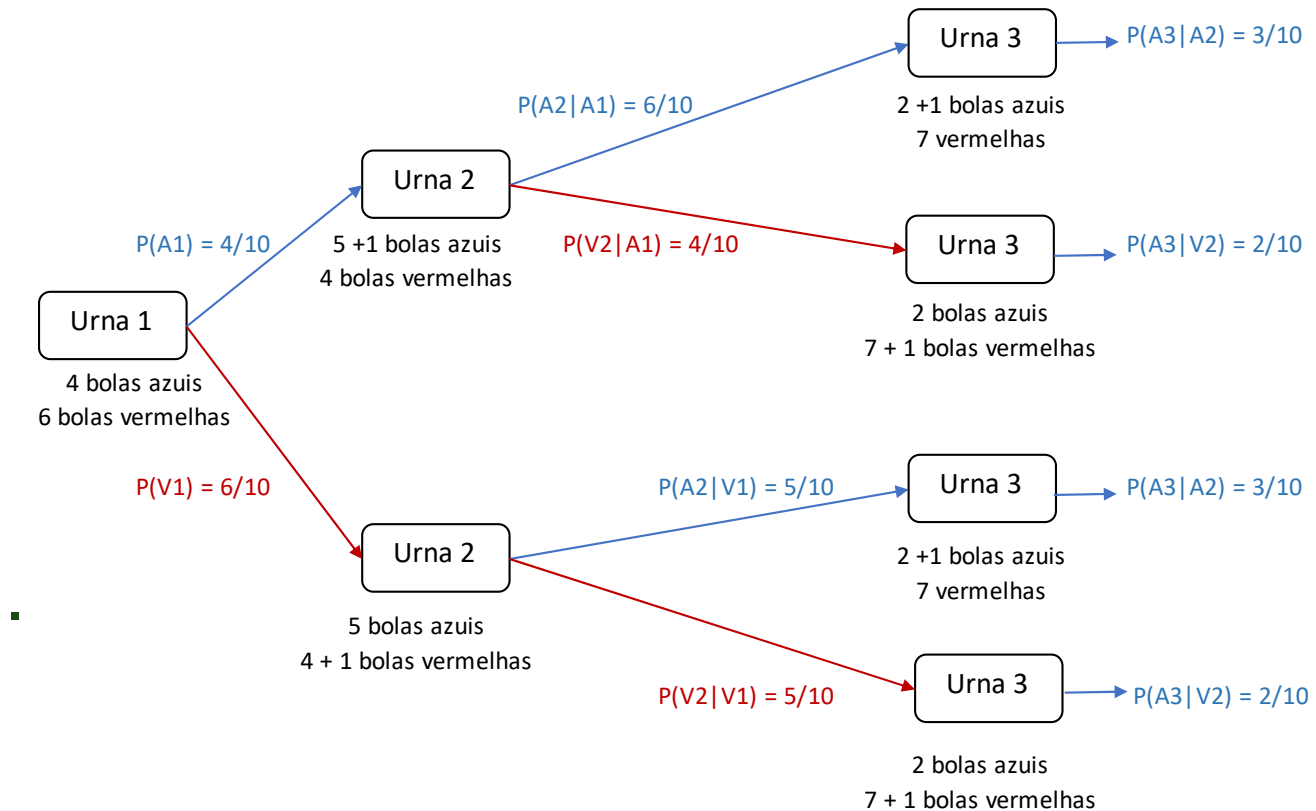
Urna 1
4 bolas azuis
6 bolas vermelhas

P(A1) = 4/10

Urna 2
5 +1 bolas azuis
4 bolas vermelhas

P(A2|A1) = 6/10

Urna 3
2 +1 bolas azuis
7 vermelhas

P(A3|A2) = 3/10

P(V2|A1) = 4/10

Urna 3
2 bolas azuis
7 + 1 bolas vermelhas

P(A3|V2) = 2/10

P(V1) = 6/10

Urna 2
5 bolas azuis
4 + 1 bolas vermelhas

P(A2|V1) = 5/10

Urna 3
2 +1 bolas azuis
7 vermelhas

P(A3|A2) = 3/10

P(V2|V1) = 5/10

Urna 3
2 bolas azuis
7 + 1 bolas vermelhas

P(A3|V2) = 2/10